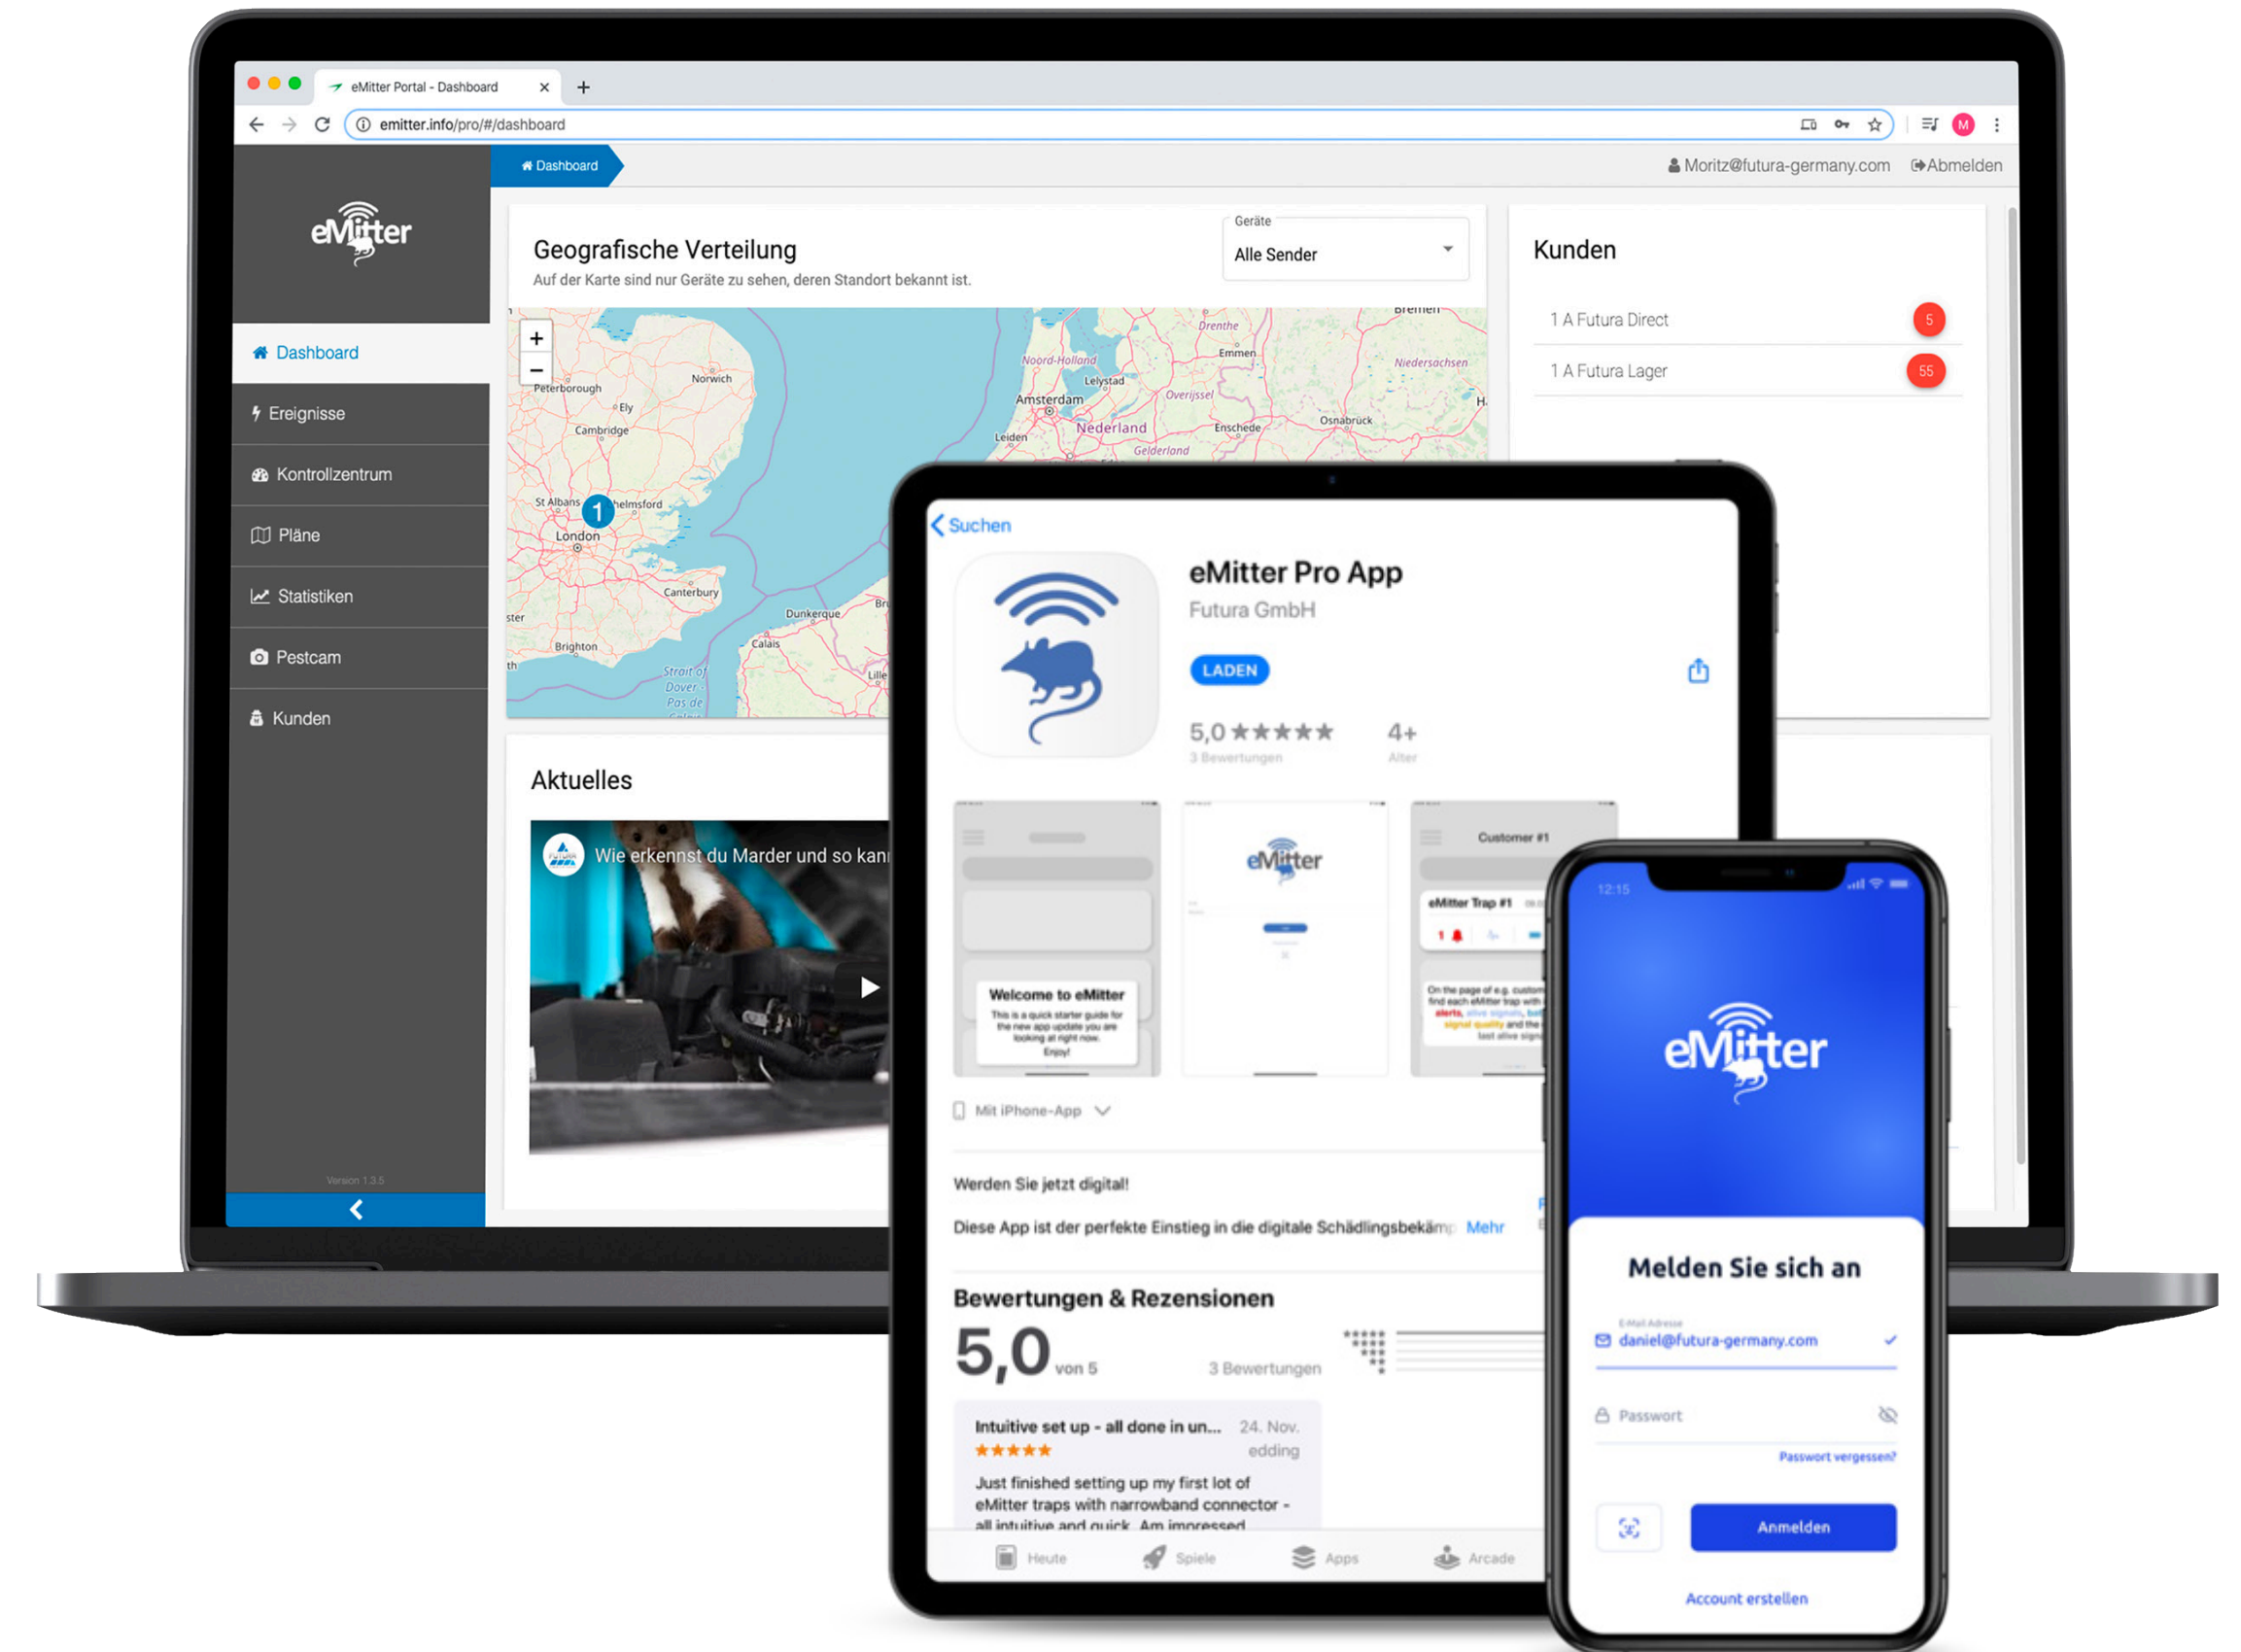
eMitter Portal - Dashboard

emitter.info/pro/#/dashboard

eMitter

Dashboard

Moritz@futura-germany.com Abmelden

Dashboard
Ereignisse
Kontrollzentrum
Pläne
Statistiken
Pestcam
Kunden

Version 1.3.5

Geografische Verteilung
Auf der Karte sind nur Geräte zu sehen, deren Standort bekannt ist.

Geräte
Alle Sender

Peterborough Norwich Ely Cambridge St Albans Chelmsford London Canterbury Dunkerque Brighton Calais Strait of Dover Pas de Calais Drenthe Emmen Noord-Holland Lelystad Niedersachsen Amsterdam Overijssel Nederland Enschede Osnabrück Leiden Gelderland Bremen

Kunden
1 A Futura Direct 5
1 A Futura Lager 55

Aktuelles

Wie erkennst du Marder und so kan

Suchen

eMitter Pro App
Futura GmbH
LADEN
5,0 ★★★★★ 4+
3 Bewertungen Alter

Welcome to eMitter
This is a quick starter guide for the new app update you are looking at right now. Enjoy!

eMitter

Customer #1
eMitter Trap #1

Mit iPhone-App

Werden Sie jetzt digital!
Diese App ist der perfekte Einstieg in die digitale Schädlingsbekämp Mehr

Bewertungen & Rezensionen
5,0 von 5
3 Bewertungen

Intuitive set up - all done in un... 24. Nov.
★★★★★ edding
Just finished setting up my first lot of eMitter traps with narrowband connector - all intuitive and quick. Am impressed

Heute Spiele Apps Arcade

12:15

eMitter

Melden Sie sich an
E-Mail Adresse
daniel@futura-germany.com
Passwort
Passwort vergessen?
Anmelden
Account erstellen